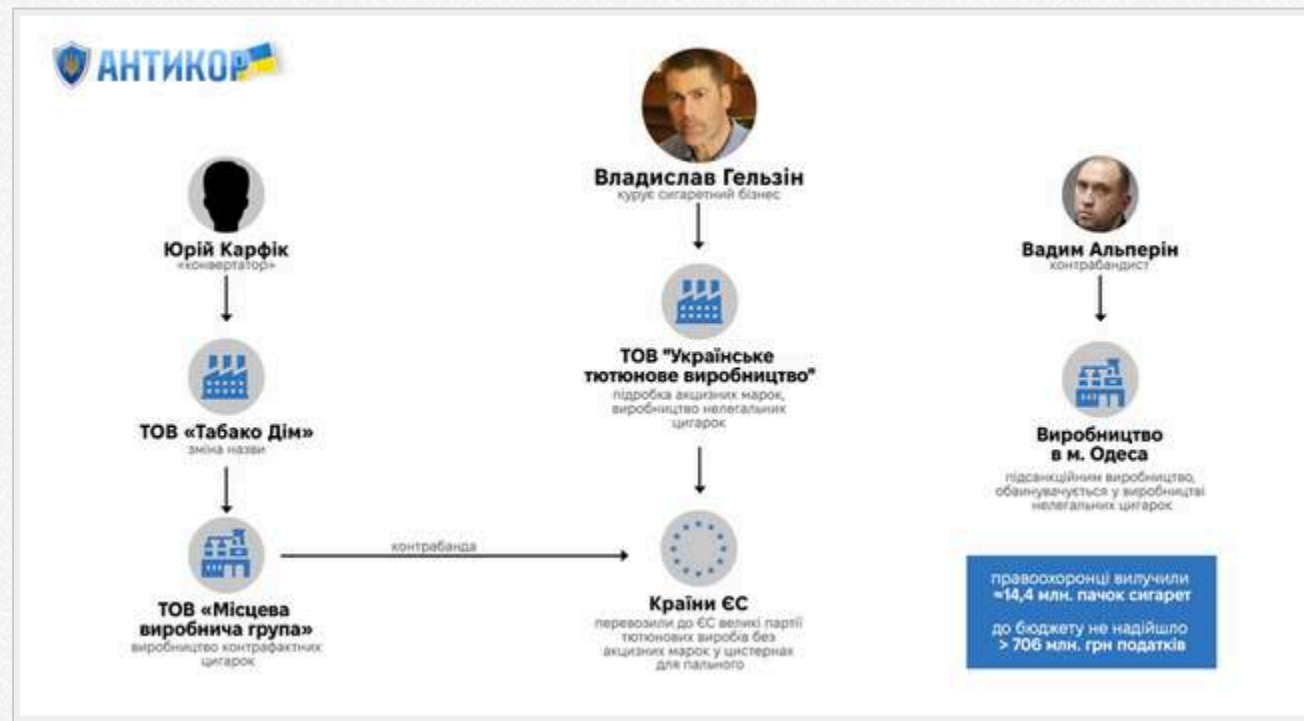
АНТИКОР

Юрій Карфік
«конвертатор»

ТОВ «Табако Дім»
зміна назви

ТОВ «Місцева виробнича група»
виробництво контрафактних цигарок

контрабанда

Владислав Гельзін
курує сигаретний бізнес

ТОВ "Українське тютюнове виробництво"
підробка акцизних марок, виробництво нелегальних цигарок

Країни ЄС
перевозили до ЄС великі партії тютюнових виробів без акцизних марок у цистернах для пального

Вадим Альперін
контрабандист

Виробництво в м. Одеса
підсанкційним виробництво, обвинувачується у виробництві нелегальних цигарок

правоохоронці вилучили ≈14,4 млн. пачок сигарет

до бюджету не надійшло > 706 млн. грн податків